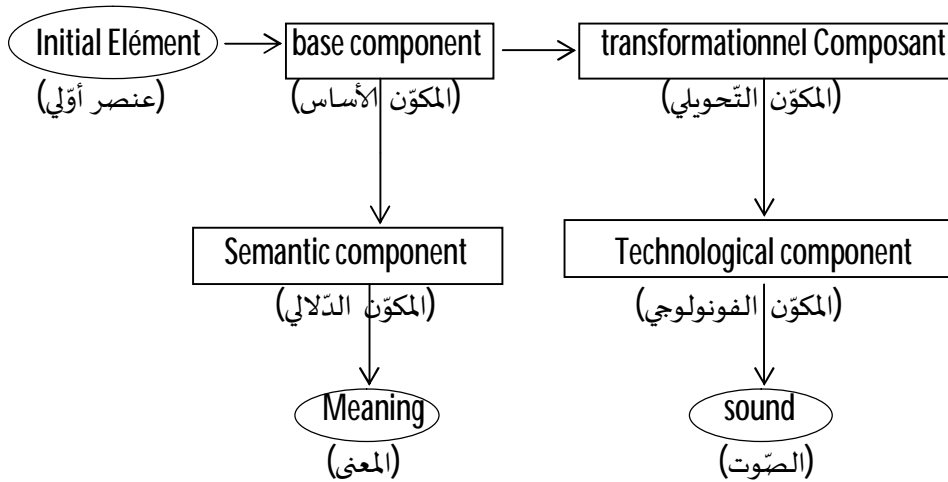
Initial Elément
(عنصر أوّلي)

base component
(المكوّن الأساس)

transformationnel Composant
(المكوّن التّحويلي)

Semantic component
(المكوّن الدّلالي)

Technological component
(المكوّن الفونولوجي)

Meaning
(المعنى)

sound
(الصّوت)